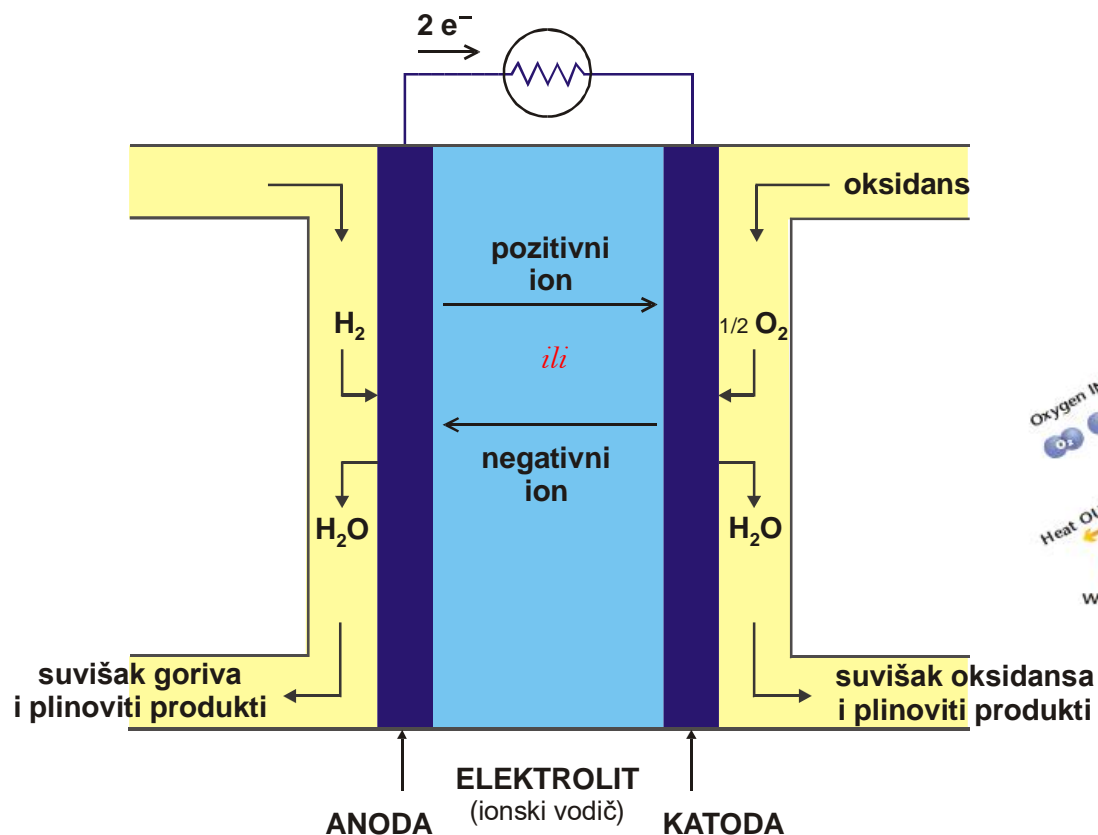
$2\ e^-$

oksidans

pozitivni ion

$H_2$

$1/2\ O_2$

ili

negativni ion

$H_2O$

$H_2O$

Oxygen In

$O_2$

Heat Ou

W

suvišak goriva i plinoviti produkti

suvišak oksidansa i plinoviti produkti

ELEKTROLIT (ionski vodič)

ANODA

KATODA